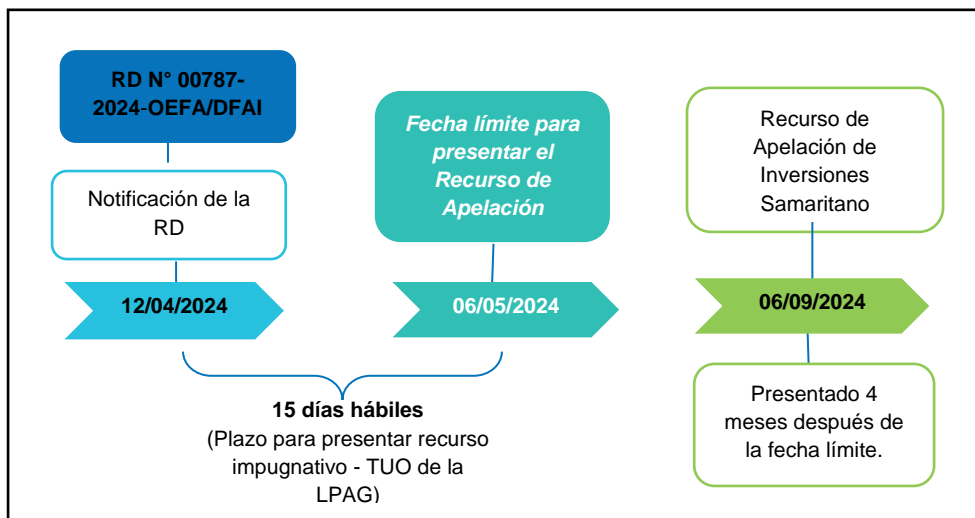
RD N° 00787-2024-OEFA/DFAI

Notificación de la RD

12/04/2024

Fecha límite para presentar el Recurso de Apelación

06/05/2024

Recurso de Apelación de Inversiones Samaritano

06/09/2024

Presentado 4 meses después de la fecha límite.

15 días hábiles
(Plazo para presentar recurso impugnativo - TUO de la LPAG)